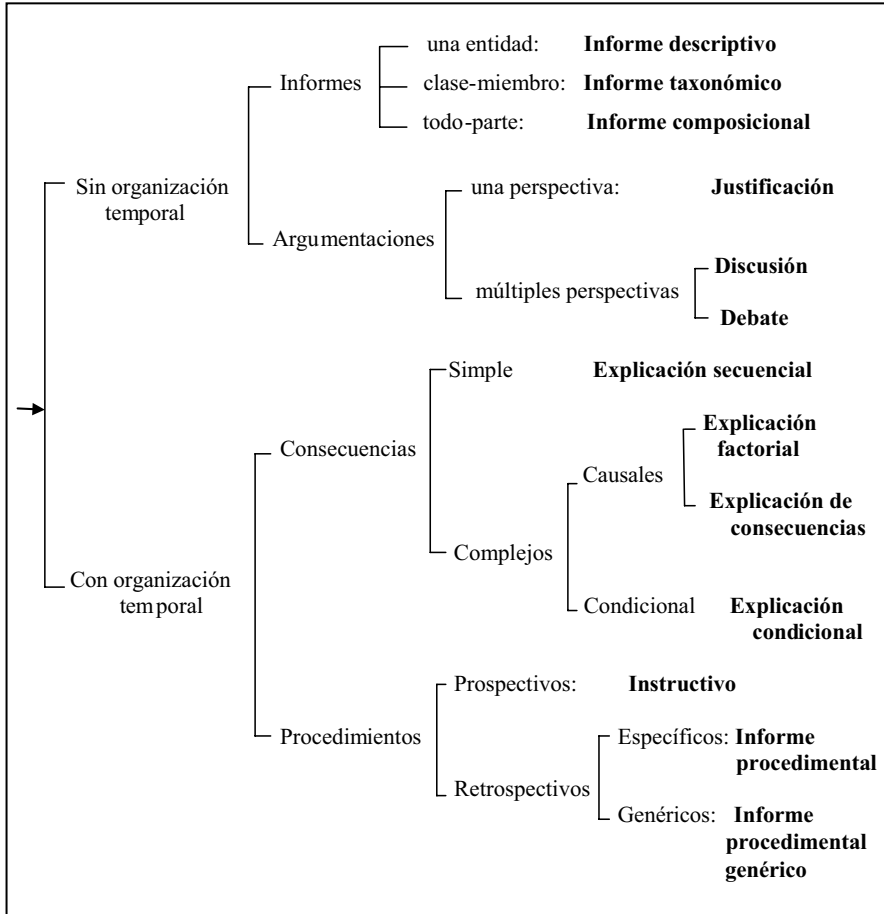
Sin organización temporal

Informes

una entidad: **Informe descriptivo**

clase-miembro: **Informe taxonómico**

todo-parte: **Informe composicional**

Argumentaciones

una perspectiva: **Justificación**

múltiples perspectivas

**Discusión**

**Debate**

Con organización temporal

Consecuencias

Simple **Explicación secuencial**

Complejos

Causales

**Explicación factorial**

**Explicación de consecuencias**

Condicional **Explicación condicional**

Procedimientos

Prospectivos: **Instructivo**

Retrospectivos

Específicos: **Informe procedimental**

Genéricos: **Informe procedimental genérico**